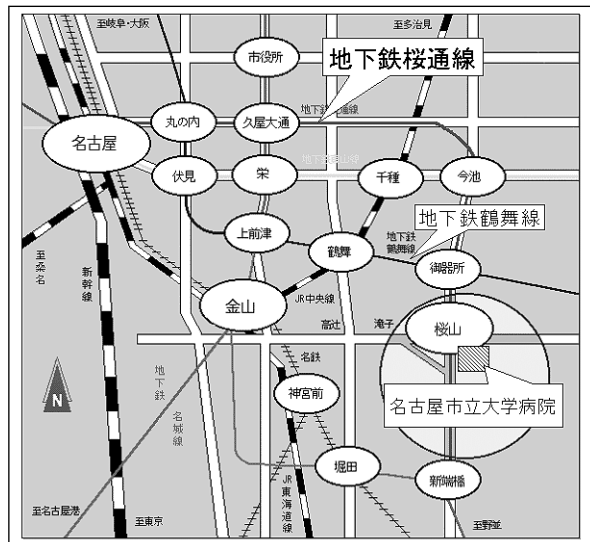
至岐阜・大阪
至多治見
市役所
地下鉄桜通線
丸の内
久屋大通
地下鉄桜通線
名古屋
地下鉄東山線
伏見
栄
千種
今池
地下鉄鶴舞線
上前津
鶴舞
地下鉄鶴舞線
御器所
至桑名
新幹線
金山
JR中央線
高辻
滝子
桜山
地下鉄
名城線
名鉄
N
神宮前
名古屋市立大学病院
JR東海道線
堀田
新瑞橋
至名古屋港
至東京
至野並